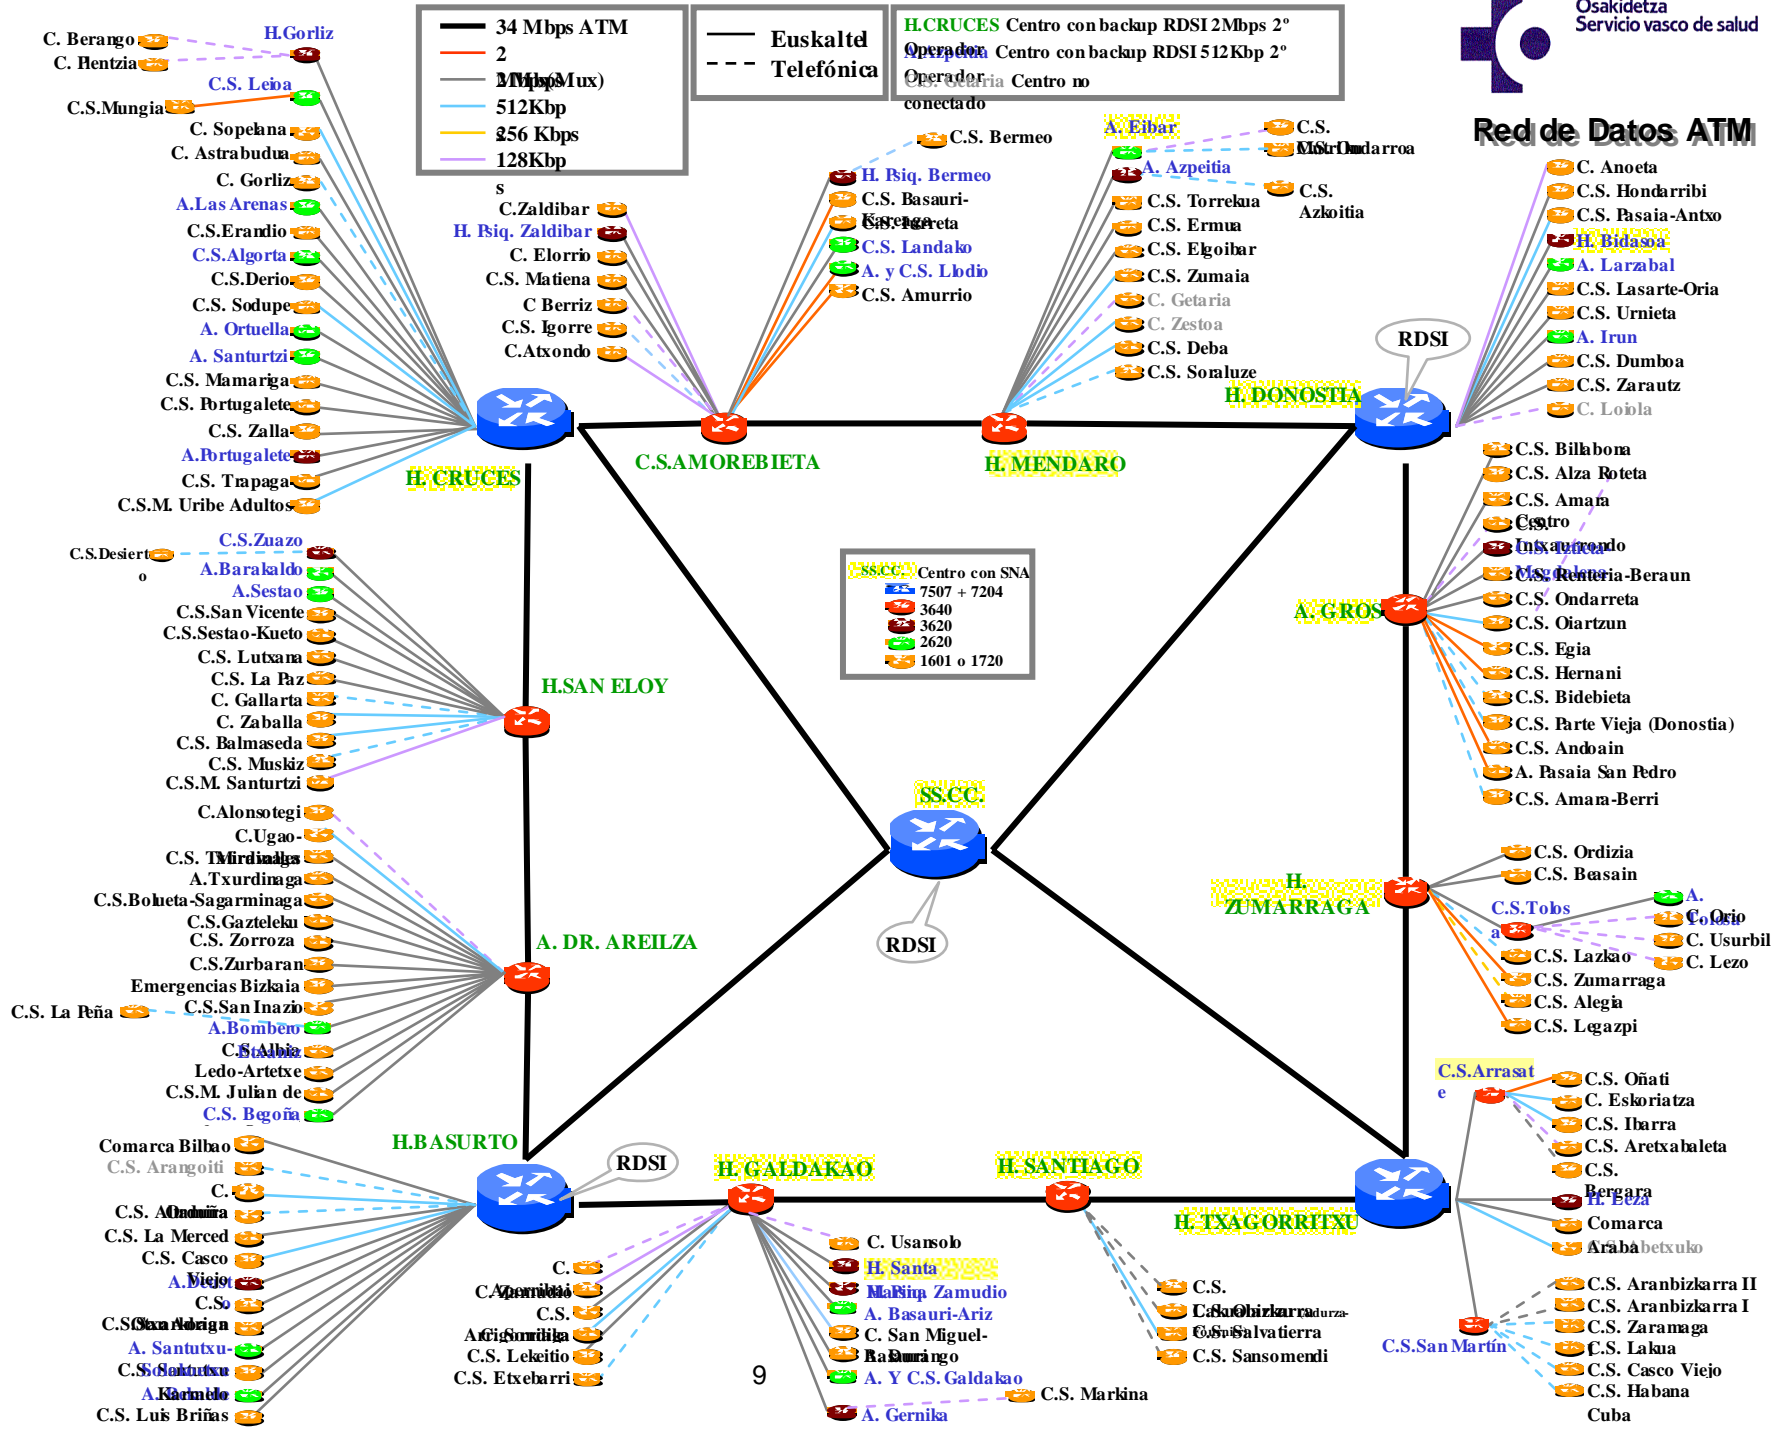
Osakidetza
Servicio vasco de salud

Red de Datos ATM

34 Mbps ATM
2 Mbps (Mux)
512Kbp
256 Kbps
128Kbps

Euskaltel
Telefónica

H.CRUCES Centro con backup RDSI 2Mbps 2º Operador
A. Azpeitia Centro con backup RDSI 512Kbp 2º Operador
C.S. Getaria Centro no conectado

C. Berango
C. Plentzia
H.Gorliz
C.S. Leioa
C.S.Mungia
C. Sopelana
C. Astrabudua
C. Gorliz
A.Las Arenas
C.S.Erandio
C.S.Algorta
C.S.Derio
C.S. Sodupe
A. Ortuella
A. Santurtzi
C.S. Mamariga
C.S. Portugalete
C.S. Zalla
A.Portugalete
C.S. Trapaga
C.S.M. Uribe Adultos
H. CRUCES

C.Zaldibar
H. Psiq. Zaldibar
C. Elorrio
C.S. Matiena
C Berriz
C.S. Igorre
C.Atxondo
C.S.AMOREBIETA

C.S. Bermeo
H. Psiq. Bermeo
C.S. Basauri-Kareaga
C.S. Arrigorriaga
C.S. Landako
A. y C.S. Llodio
C.S. Amurrio

A. Eibar
C.S. Mutriku
C.S. Ondarroa
A. Azpeitia
C.S. Azkoitia
C.S. Torrekua
C.S. Ermua
C.S. Elgoibar
C.S. Zumaia
C. Getaria
C. Zestoa
C.S. Deba
C.S. Soraluze
H. MENDARO

RDSI
H. DONOSTIA
C. Anoeta
C.S. Hondarribi
C.S. Pasaia-Antxo
H. Bidasoa
A. Larzabal
C.S. Lasarte-Oria
C.S. Urnieta
A. Irun
C.S. Dumboa
C.S. Zarautz
C. Loiola

C.S. Billabona
C.S. Alza Roteta
C.S. Amara Centro
C.S. Intxaurrondo
A. Tolosa
C.S. Magdalena
C.S. Renteria-Beraun
C.S. Ondarreta
C.S. Oiartzun
C.S. Egia
C.S. Hernani
C.S. Bidebieta
C.S. Parte Vieja (Donostia)
C.S. Andoain
A. Pasaia San Pedro
C.S. Amara-Berri
A. GROS

C.S.Zuazo
C.S.Desierto
A.Barakaldo
A.Sestao
C.S.San Vicente
C.S.Sestao-Kueto
C.S. Lutxana
C.S. La Paz
C. Gallarta
C. Zaballa
C.S. Balmaseda
C.S. Muskiz
C.S.M. Santurtzi
H.SAN ELOY

SS.CC. Centro con SNA
7507 + 7204
3640
3620
2620
1601 o 1720

SS.CC.
RDSI

C.Alonsotegi
C.Ugao-Miravalles
C.S. Txurdinaga
A.Txurdinaga
C.S.Bolueta-Sagarminaga
C.S.Gazteleku
C.S. Zorroza
C.S.Zurbaran
Emergencias Bizkaia
C.S. La Peña
C.S.San Inazio
A.Bombero
C.S.Albia
Etxaniz
Ledo-Artetxe
C.S.M. Julian de
C.S. Begoña
A. DR. AREILZA

C.S. Ordizia
C.S. Beasain
H. ZUMARRAGA
C.S.Tolosa
A. Tolosa
C. Orio
C. Usurbil
C. Lezo
C.S. Lazkao
C.S. Zumarraga
C.S. Alegia
C.S. Legazpi

C.S.Arrasate
C.S. Oñati
C. Eskoriatza
C.S. Ibarra
C.S. Aretxabaleta
C.S. Bergara
H. Leza
Comarca Araba
C.S.Abetxuko
C.S. Aranbizkarra II
C.S. Aranbizkarra I
C.S. Zaramaga
C.S. Lakua
C.S. Casco Viejo
C.S. Habana Cuba
C.S.San Martín

Comarca Bilbao
C.S. Arangoiti
C.
C.S. Abando
C.S. Otxarkoaga
C.S. La Merced
C.S. Casco Viejo
A.Bilbao
C.S.
C.S.Santa Ana
C.S.Rekalde
A. Santutxu-Solokoetxe
C.S. Solokoetxe
A.Rekalde
C.S. Luis Briñas
H.BASURTO
RDSI

C.
C.Gernika
C.S. Zornotza
C.S.
Arrigorriaga
C.S. Lekeitio
C.S. Etxebarri
9
H. GALDAKAO
C. Usansolo
H. Santa Marina
C.S. Zamudio
A. Basauri-Ariz
C. San Miguel-Basauri
C.S. Durango
A. Y C.S. Galdakao
C.S. Markina
A. Gernika

H. SANTIAGO
C.S. Olarizu
C.S. Salburua
C.S. Salvatierra
C.S. Sansomendi
H. TXAGORRITXU